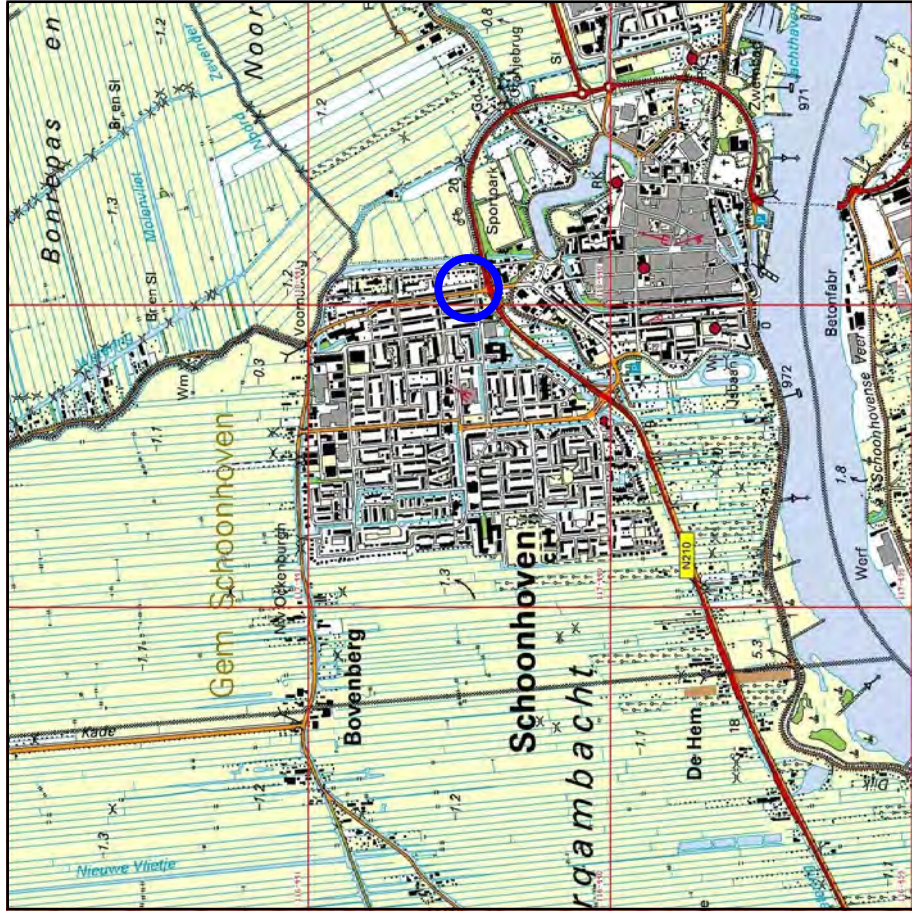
Bonrepas en
Noor
Zevender
-1,2
Br en Sl
Noord
Molenvliet
-1,3
Br en Sl
-1,2
Voorm
Wm
-0,3
-1,1
Gem Schoonhoven
N Ockenburgh
Bovenberg
Kade
-1,2
-1,3
Nieuwe Vlietje
-1,3
-1,2
Schoonhoven
rgambacht
Sportpark
RK
Sl
-0,8
20
N210
De Hem
18
5,3
-1,1
971
972
0
Betonfabr
1,8
Schoonhovense Veer
Werf
Dijk